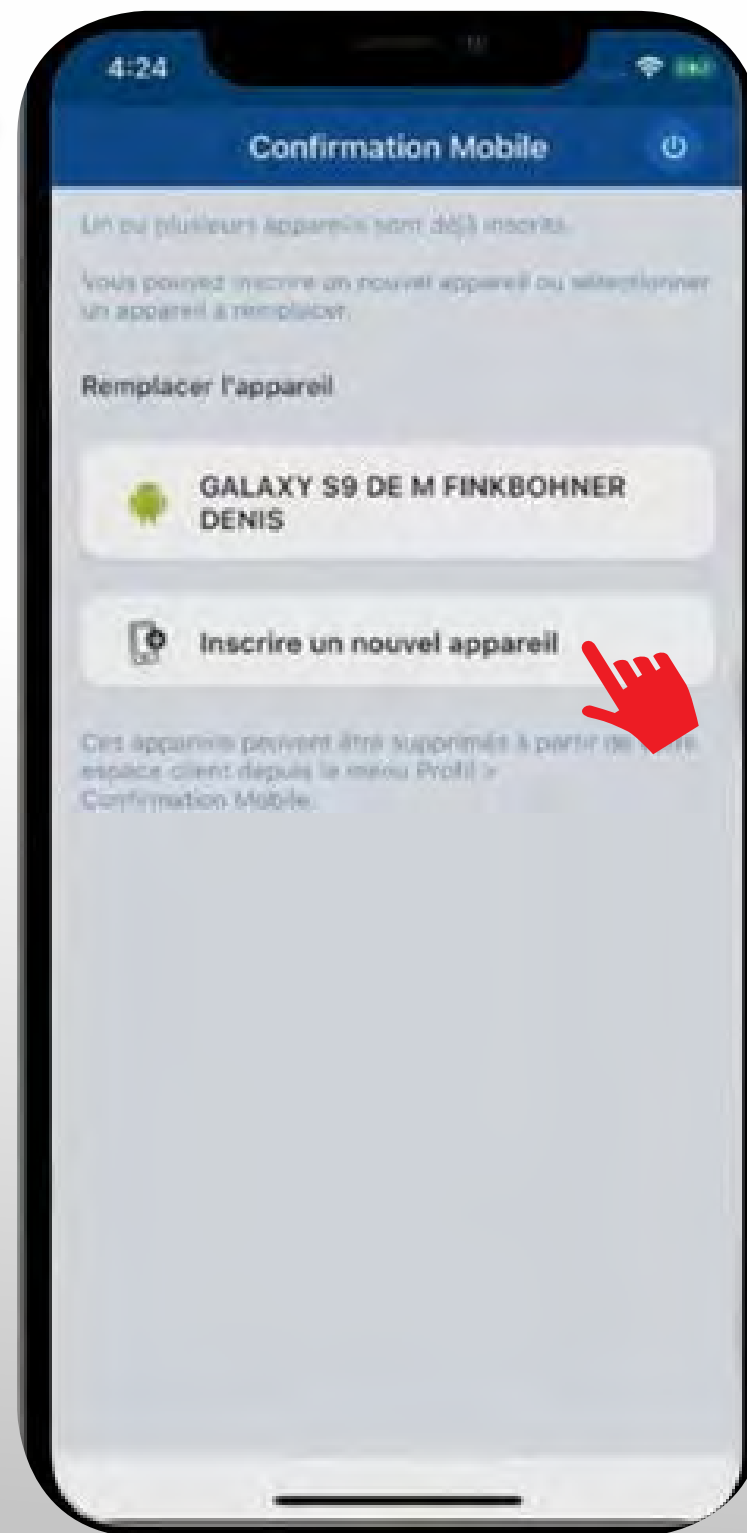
4:24

Confirmation Mobile

Un ou plusieurs appareils sont déjà inscrits.

Vous pouvez inscrire un nouvel appareil ou sélectionner un appareil à remplacer.

Remplacer l'appareil

GALAXY S9 DE M FINKBOHNER DENIS

Inscrire un nouvel appareil

Ces appareils peuvent être supprimés à partir de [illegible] espace client depuis le menu Profil > Confirmation Mobile.